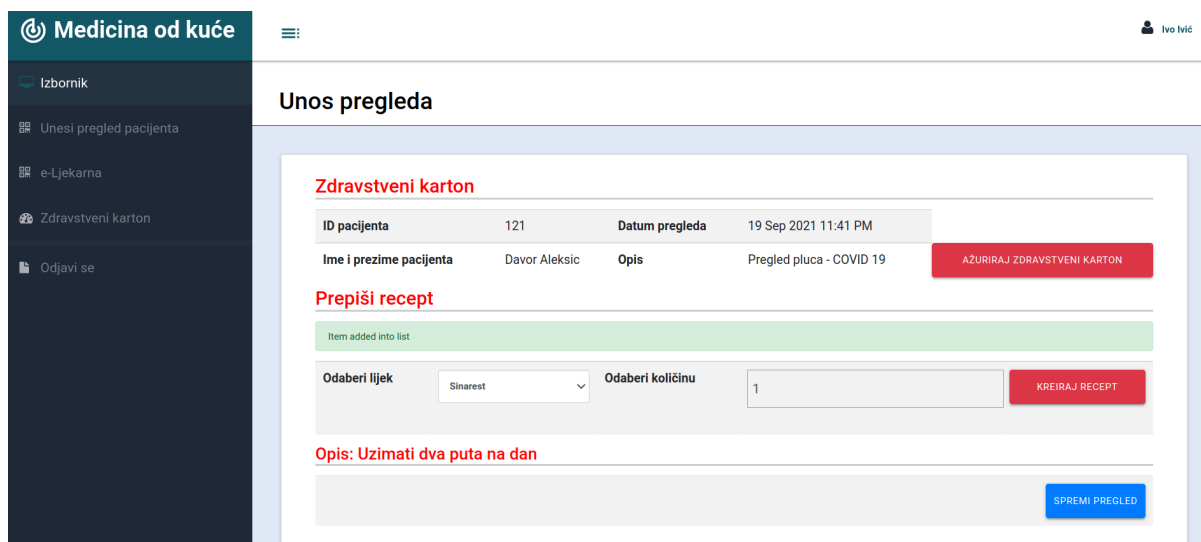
Medicina od kuće

Ivo Ivić

Izbornik

Unesi pregled pacijenta

e-Ljekarna

Zdravstveni karton

Odjavi se

Unos pregleda

Zdravstveni karton

| ID pacijenta | 121 | Datum pregleda | 19 Sep 2021 11:41 PM |
|---|---|---|---|
| Ime i prezime pacijenta | Davor Aleksic | Opis | Pregled pluca - COVID 19 |

AŽURIRAJ ZDRAVSTVENI KARTON

Prepiši recept

Item added into list

Odaberi lijek Sinarest

Odaberi količinu 1

KREIRAJ RECEPT

Opis: Uzimati dva puta na dan

SPREMI PREGLED